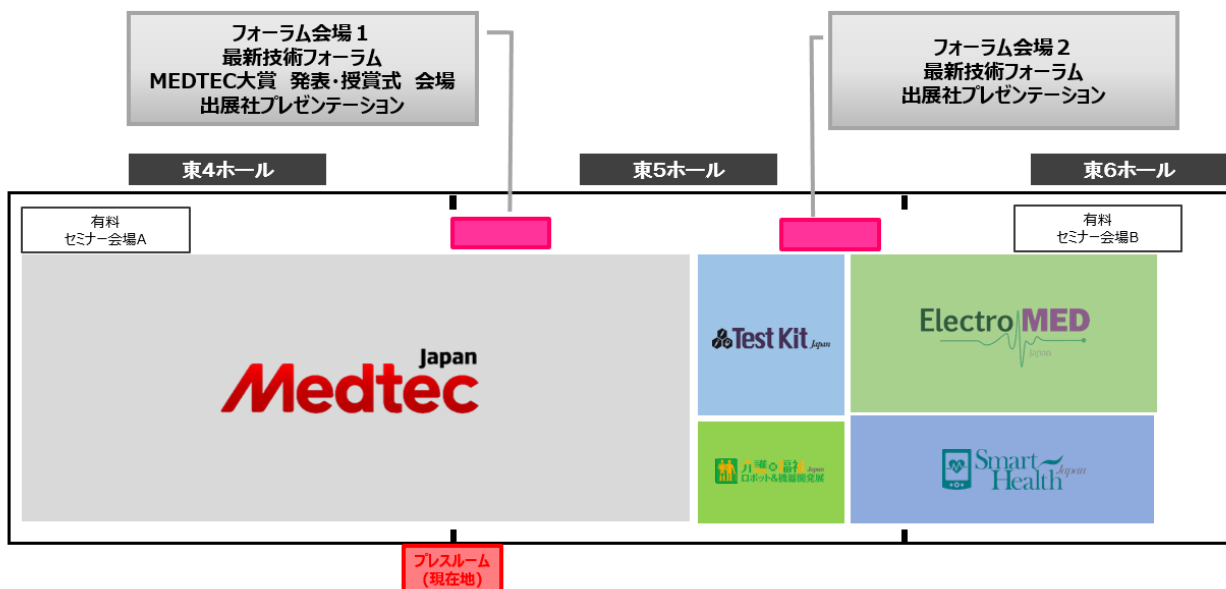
フォーラム会場１
最新技術フォーラム
MEDTEC大賞　発表・授賞式　会場
出展社プレゼンテーション

フォーラム会場２
最新技術フォーラム
出展社プレゼンテーション

東4ホール

東5ホール

東6ホール

有料
セミナー会場A

有料
セミナー会場B

Japan
Medtec

Test Kit Japan

ElectroMED
Japan

介護・福祉 Japan
ロボット＆機器開発展

Smart Health Japan

プレスルーム
（現在地）